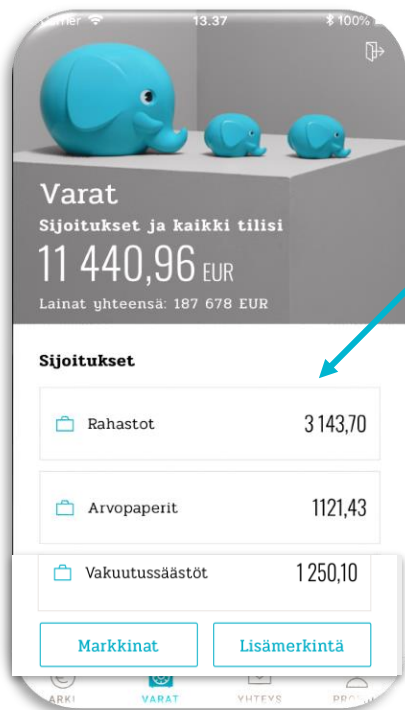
Carrier 13.37 100%

Varat

Sijoitukset ja kaikki tilisi

11 440,96 EUR

Lainat yhteensä: 187 678 EUR

Sijoitukset

Rahastot 3 143,70

Arvopaperit 1121,43

Vakuutussäästöt 1 250,10

Markkinat

Lisämerkintä

ARKI VARAT YHTEYS PRO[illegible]